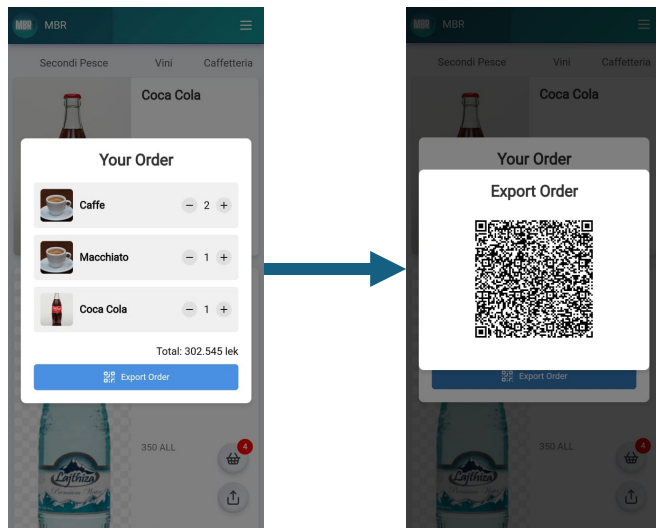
MBR

Secondi Pesce Vini Caffetteria

Coca Cola

Your Order

Caffe − 2 +

Macchiato − 1 +

Coca Cola − 1 +

Total: 302.545 lek

Export Order

350 ALL

4

Lajthiza

MBR

Secondi Pesce Vini Caffetteria

Coca Cola

Your Order

Export Order

Export Order

350 ALL

4

Lajthiza